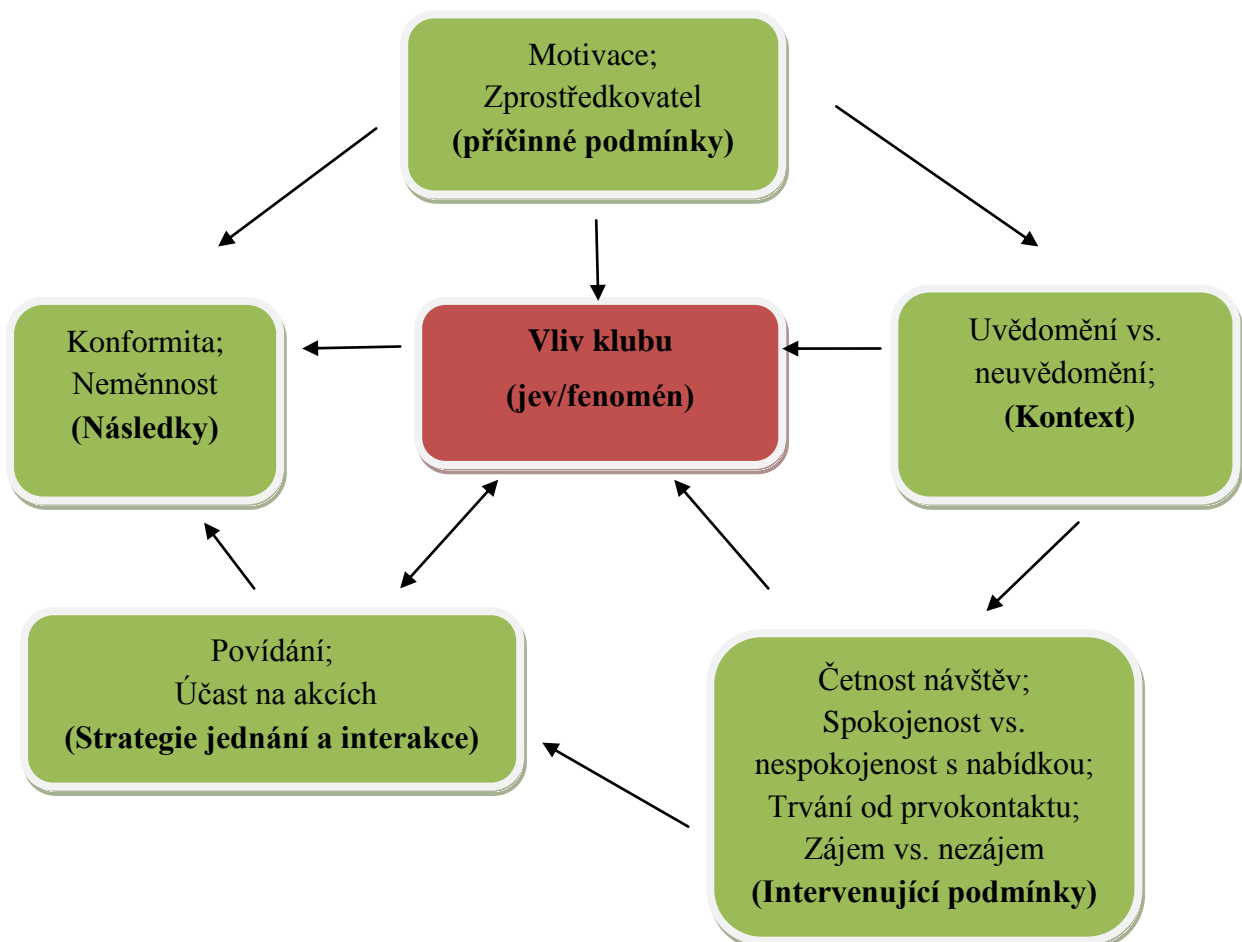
Motivace;
Zprostředkovatel
(příčinné podmínky)

Konformita;
Neměnnost
(Následky)

Vliv klubu
(jev/fenomén)

Uvědomění vs. neuvědomění;
(Kontext)

Povídání;
Účast na akcích
(Strategie jednání a interakce)

Četnost návštěv;
Spokojenost vs. nespokojenost s nabídkou;
Trvání od prvokontaktu;
Zájem vs. nezájem
(Intervenující podmínky)